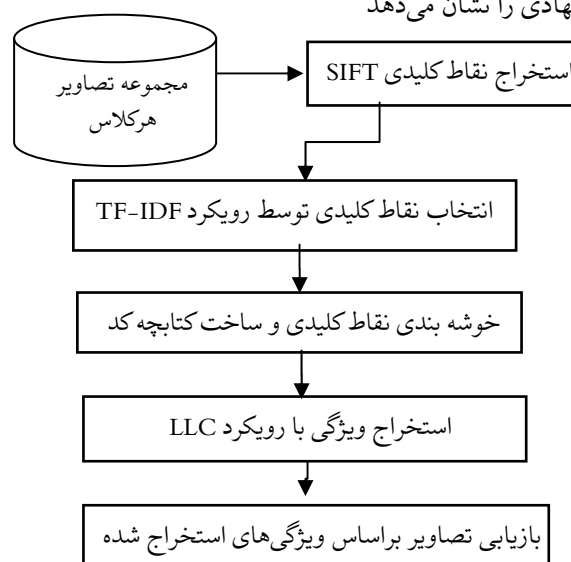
هادی را نشان می‌دهد

مجموعه تصاویر هرکلاس

استخراج نقاط کلیدی SIFT

انتخاب نقاط کلیدی توسط رویکرد TF-IDF

خوشه بندی نقاط کلیدی و ساخت کتابچه کد

استخراج ویژگی با رویکرد LLC

بازیابی تصاویر براساس ویژگی‌های استخراج شده